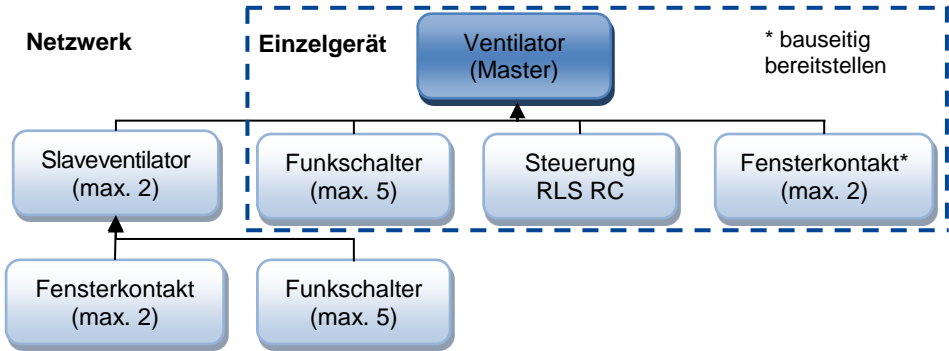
Netzwerk

Einzelgerät

Ventilator (Master)

* bauseitig bereitstellen

Slaveventilator (max. 2)

Funkschalter (max. 5)

Steuerung RLS RC

Fensterkontakt* (max. 2)

Fensterkontakt (max. 2)

Funkschalter (max. 5)